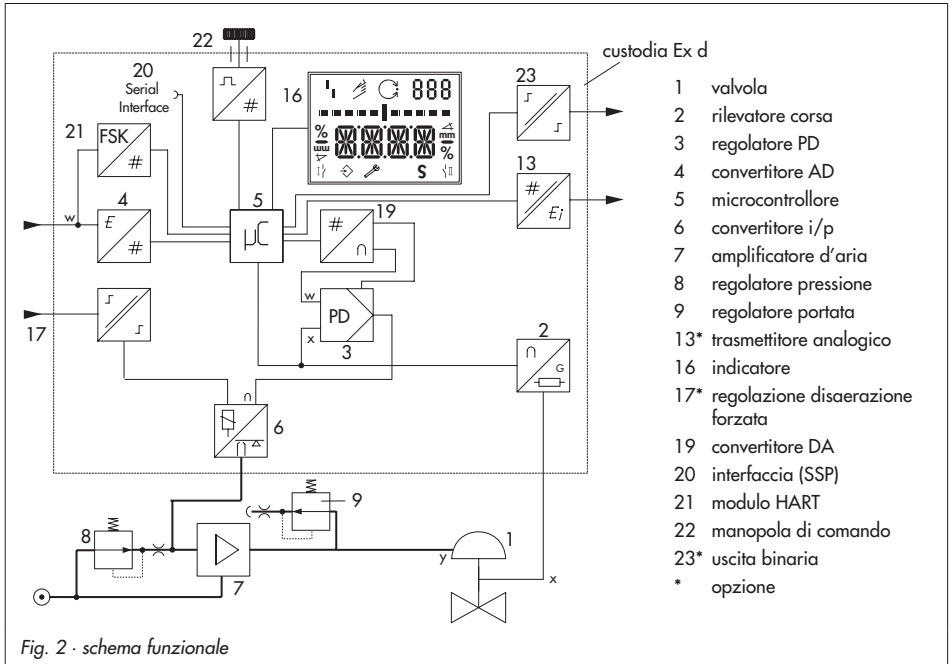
22

20
Serial
Interface

16

888

%

%
S

custodia Ex d

23

13

21
FSK
#

4
E
#

w

5
µC

#
∩
19

w
PD
x
3

17

2
∩
G

6

8

9

7

y

1

x

1 valvola
2 rilevatore corsa
3 regolatore PD
4 convertitore AD
5 microcontrollore
6 convertitore i/p
7 amplificatore d'aria
8 regolatore pressione
9 regolatore portata
13* trasmettitore analogico
16 indicatore
17* regolazione disaerazione forzata
19 convertitore DA
20 interfaccia (SSP)
21 modulo HART
22 manopola di comando
23* uscita binaria
* opzione

Fig. 2 · schema funzionale